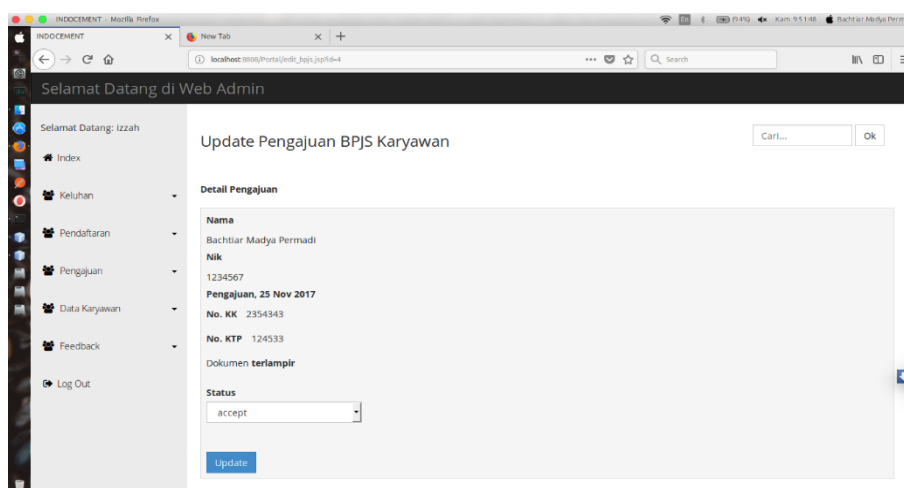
INDOCEMENT - Mozilla Firefox

(94%) Kam 9:51:48 Bachtiar Madya Perm

INDOCEMENT

New Tab

localhost:8080/Portal/edit_bpjs.jsp?id=4

Search

Selamat Datang di Web Admin

Selamat Datang: izzah

Index

Keluhan

Pendaftaran

Pengajuan

Data Karyawan

Feedback

Log Out

Update Pengajuan BPJS Karyawan

Cari...

Ok

Detail Pengajuan

Nama

Bachtiar Madya Permadi

Nik

1234567

Pengajuan, 25 Nov 2017

No. KK 2354343

No. KTP 124533

Dokumen terlampir

Status

accept

Update